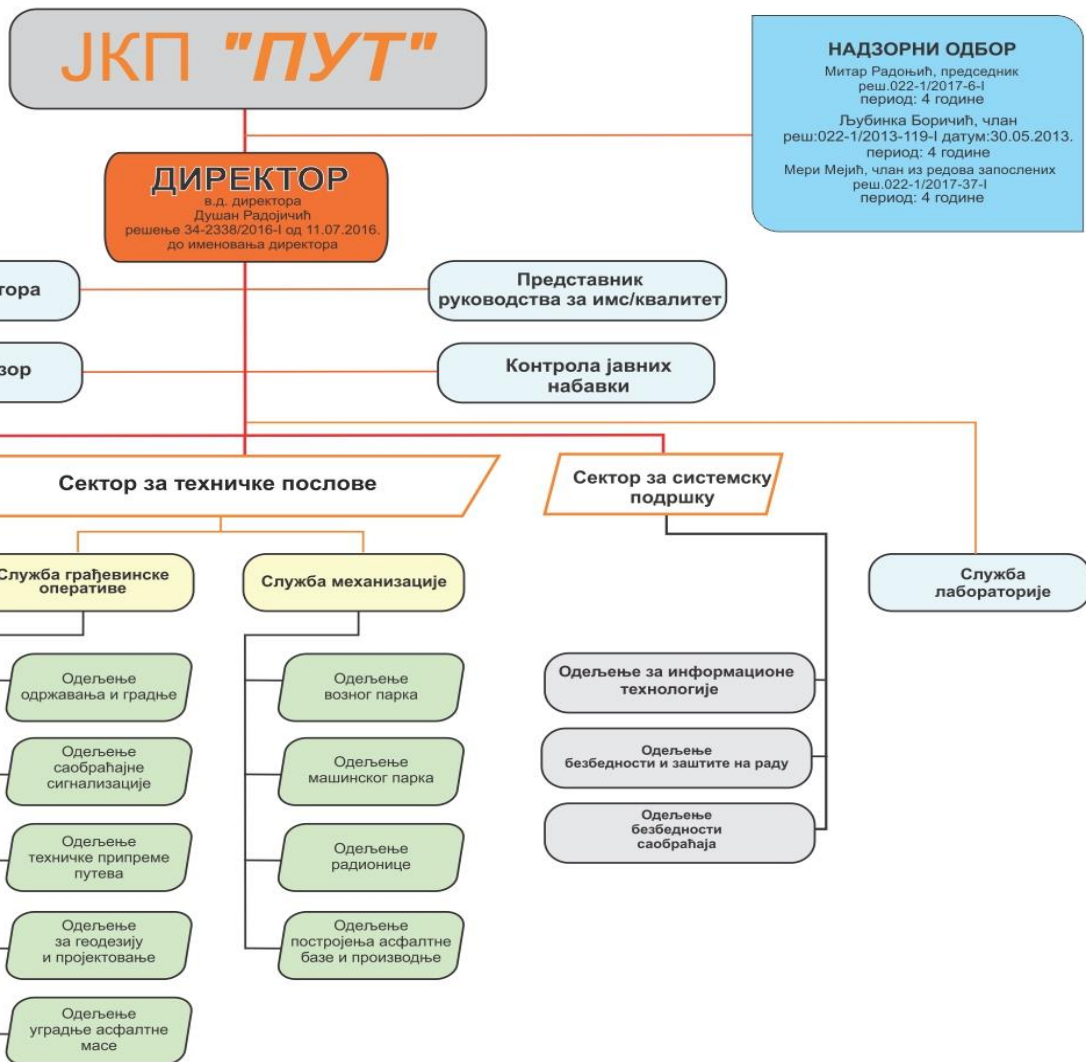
ЈКП "ПУТ"

НАДЗОРНИ ОДБОР
Митар Радоњић, председник
реш.022-1/2017-6-I
период: 4 године
Љубинка Боричић, члан
реш:022-1/2013-119-I датум:30.05.2013.
период: 4 године
Мери Мејић, члан из редова запослених
реш.022-1/2017-37-I
период: 4 године

ДИРЕКТОР
в.д. директора
Душан Радојичић
решење 34-2338/2016-I од 11.07.2016.
до именовања директора

тора

Представник руководства за имс/квалитет

зор

Контрола јавних набавки

Сектор за техничке послове

Сектор за системску подршку

Служба грађевинске оперативе

Служба механизације

Служба лабораторије

Одељење одржавања и градње

Одељење саобраћајне сигнализације

Одељење техничке припреме путева

Одељење за геодезију и пројектовање

Одељење уградње асфалтне масе

Одељење возног парка

Одељење машинског парка

Одељење радионице

Одељење постројења асфалтне базе и производње

Одељење за информационе технологије

Одељење безбедности и заштите на раду

Одељење безбедности саобраћаја